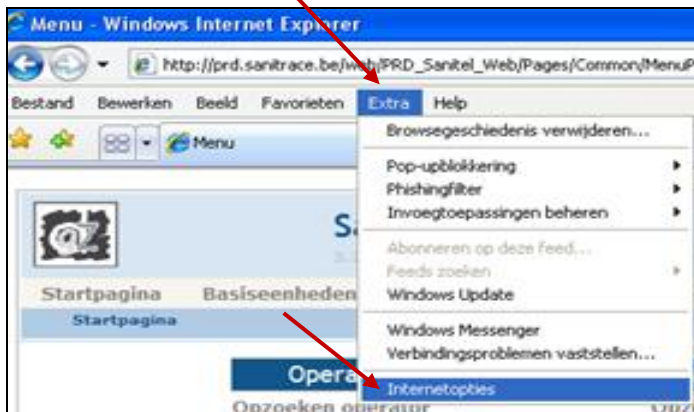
Menu - Windows Internet Explorer

http://prd.sanitrace.be/web/PRD_Sanitel_Web/Pages/Common/MenuP

Bestand Bewerken Beeld Favorieten Extra Help

Menu

Browsegeschiedenis verwijderen...

Pop-upblokkering
Phishingfilter
Invoegtoepassingen beheren

Abonneren op deze feed...
Feeds zoeken
Windows Update

Windows Messenger
Verbindingsproblemen vaststellen...

Internetopties

Sa

Startpagina Basiseenheden

Startpagina

Opera

Opzoeken operator